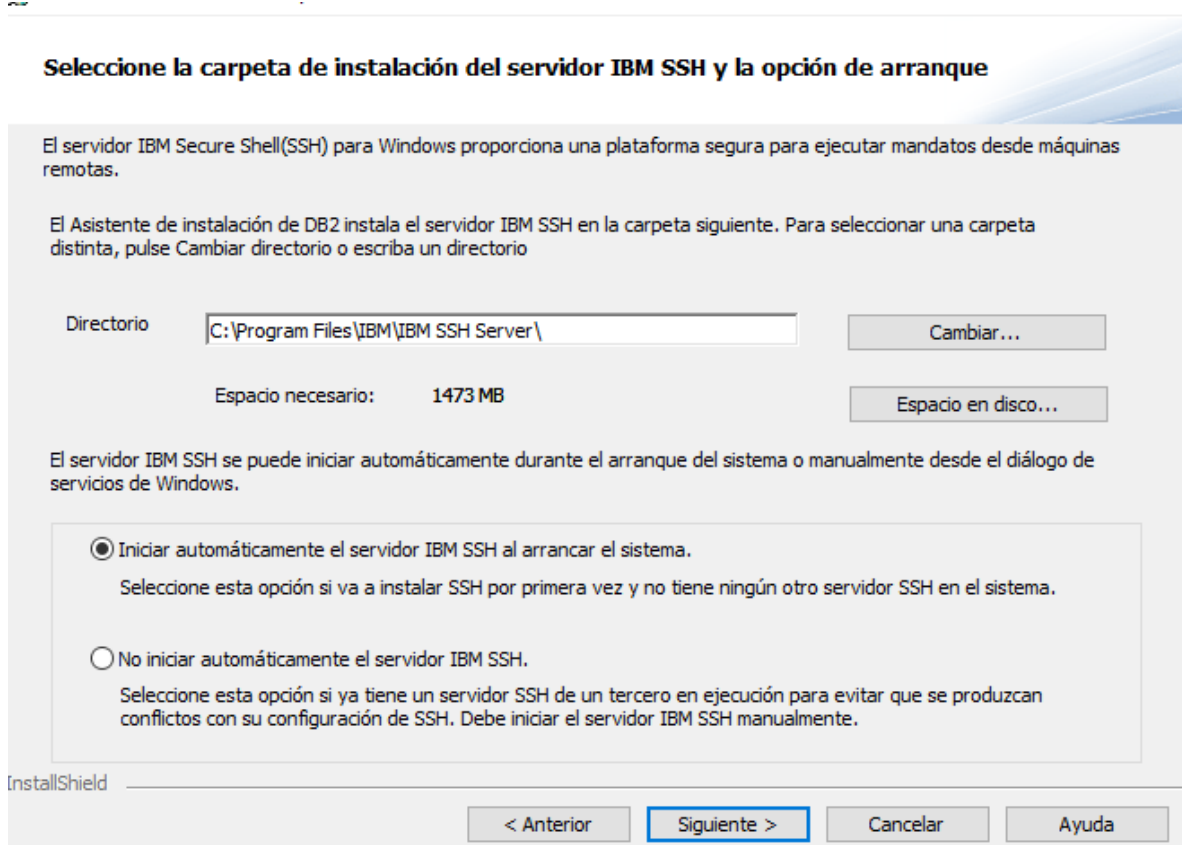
Seleccione la carpeta de instalación del servidor IBM SSH y la opción de arranque

El servidor IBM Secure Shell(SSH) para Windows proporciona una plataforma segura para ejecutar mandatos desde máquinas remotas.

El Asistente de instalación de DB2 instala el servidor IBM SSH en la carpeta siguiente. Para seleccionar una carpeta distinta, pulse Cambiar directorio o escriba un directorio

Directorio C:\Program Files\IBM\IBM SSH Server\ Cambiar...

Espacio necesario: 1473 MB Espacio en disco...

El servidor IBM SSH se puede iniciar automáticamente durante el arranque del sistema o manualmente desde el diálogo de servicios de Windows.

Iniciar automáticamente el servidor IBM SSH al arrancar el sistema.

Seleccione esta opción si va a instalar SSH por primera vez y no tiene ningún otro servidor SSH en el sistema.

No iniciar automáticamente el servidor IBM SSH.

Seleccione esta opción si ya tiene un servidor SSH de un tercero en ejecución para evitar que se produzcan conflictos con su configuración de SSH. Debe iniciar el servidor IBM SSH manualmente.

InstallShield

< Anterior Siguiente > Cancelar Ayuda